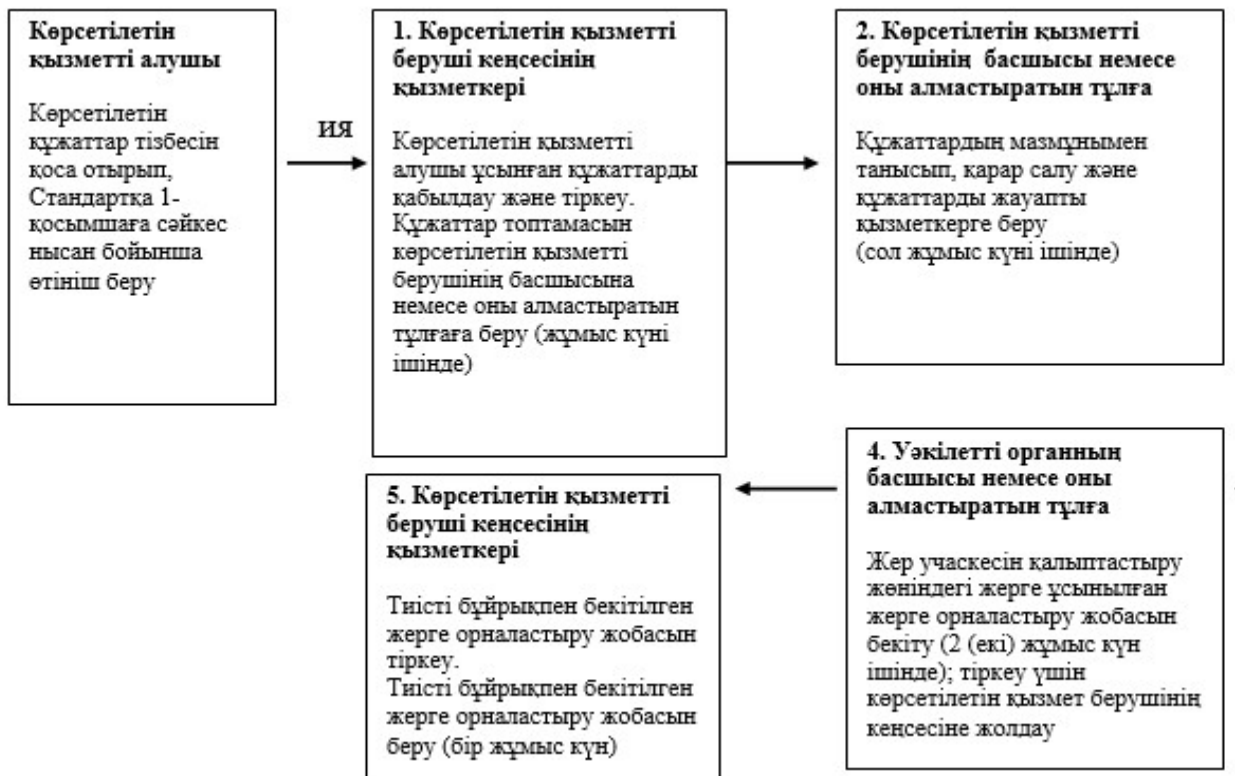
**Көрсетілетін қызметті алушы**

Көрсетілетін құжаттар тізбесін қоса отырып, Стандартқа 1-қосымшаға сәйкес нысан бойынша өтініш беру

ИЯ

**1. Көрсетілетін қызметті беруші кеңсесінің қызметкері**

Көрсетілетін қызметті алушы ұсынған құжаттарды қабылдау және тіркеу. Құжаттар топтамасын көрсетілетін қызметті берушінің басшысына немесе оны алмастыратын тұлғаға беру (жұмыс күні ішінде)

**2. Көрсетілетін қызметті берушінің басшысы немесе оны алмастыратын тұлға**

Құжаттардың мазмұнымен танысып, қарар салу және құжаттарды жауапты қызметкерге беру (сол жұмыс күні ішінде)

**4. Уәкілетті органның басшысы немесе оны алмастыратын тұлға**

Жер учаскесін қалыптастыру жөніндегі жерге ұсынылған жерге орналастыру жобасын бекіту (2 (екі) жұмыс күн ішінде); тіркеу үшін көрсетілетін қызмет берушінің кеңсесіне жолдау

**5. Көрсетілетін қызметті беруші кеңсесінің қызметкері**

Тиісті бұйрықпен бекітілген жерге орналастыру жобасын тіркеу.
Тиісті бұйрықпен бекітілген жерге орналастыру жобасын беру (бір жұмыс күн)